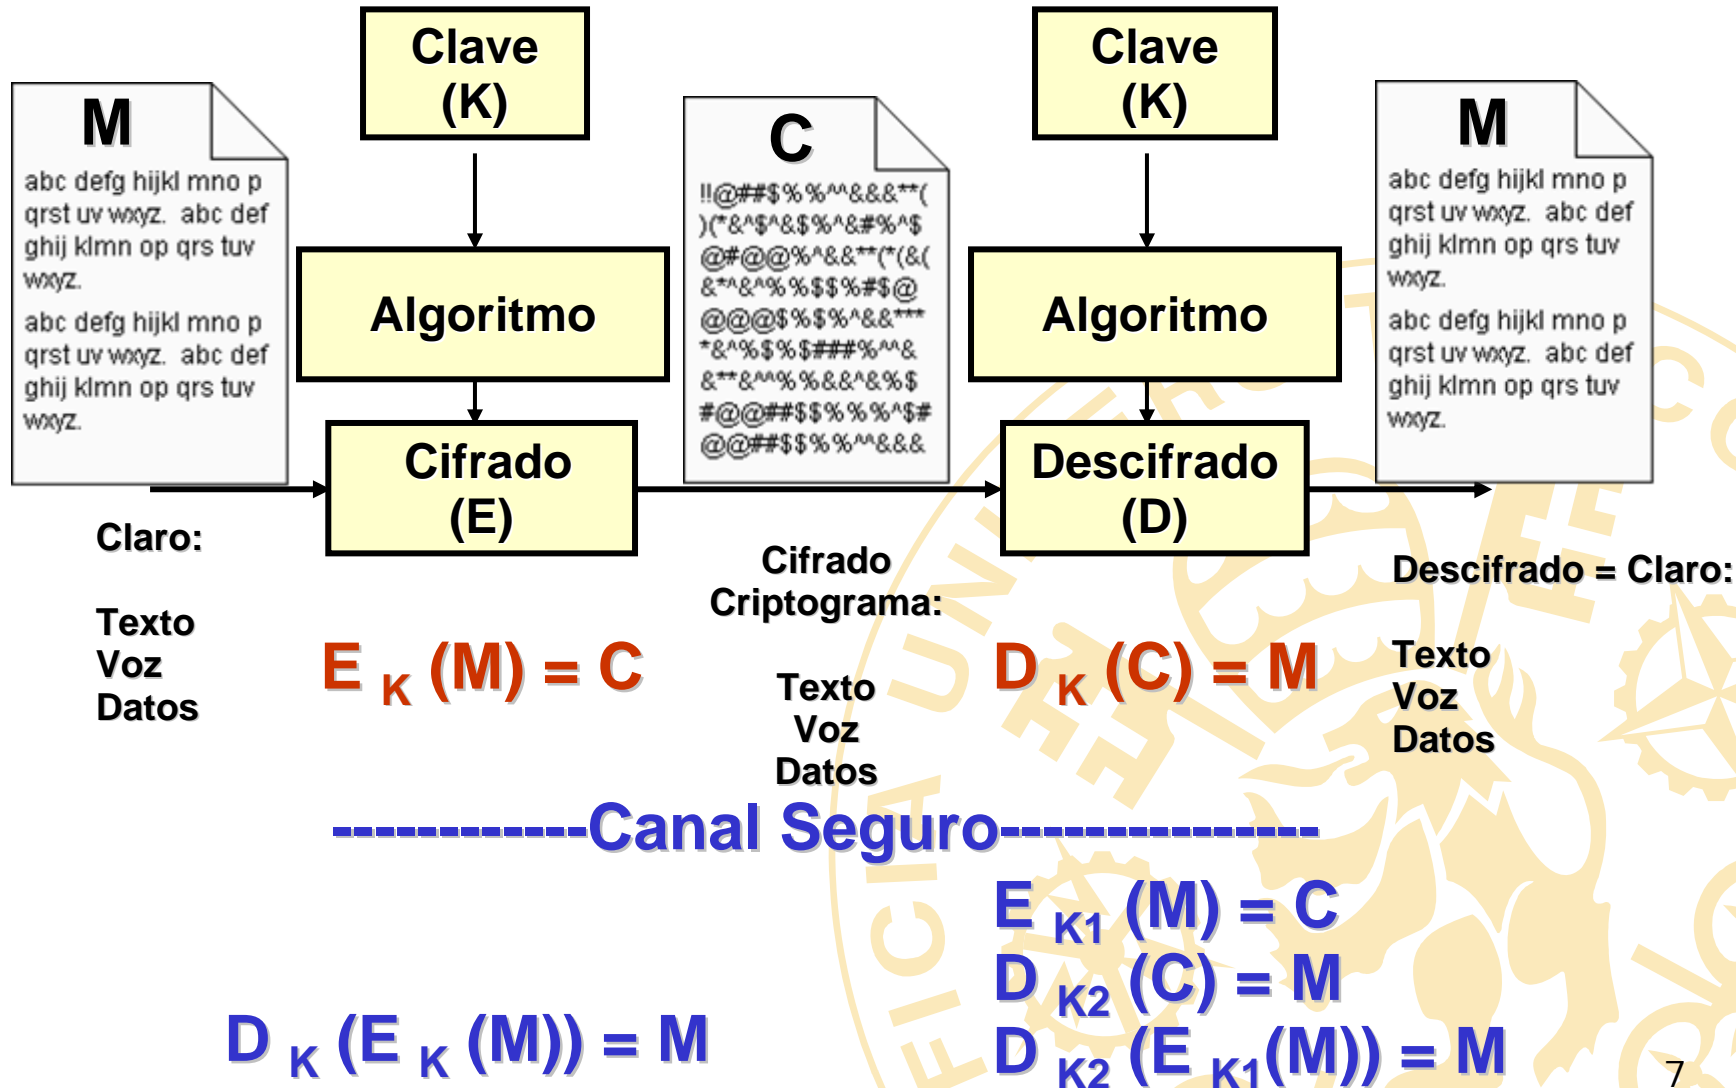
Clave
(K)

M
abc defg hijkl mno p qrst uv wxyz. abc def ghij klmn op qrs tuv wxyz.
abc defg hijkl mno p qrst uv wxyz. abc def ghij klmn op qrs tuv wxyz.

Algoritmo

Cifrado
(E)

C
!!@##$%%^^&&&**()(*&^$^&$%^&#%^$@#@@%^&&**(*(&(&*^&^%%$$%#$@@@@$%$%^&&****&^%$%$###%^^&&**&^^%%&&^&%$#@@##$$%%%^$#@@##$$%%^^&&&

Clave
(K)

Algoritmo

Descifrado
(D)

M
abc defg hijkl mno p qrst uv wxyz. abc def ghij klmn op qrs tuv wxyz.
abc defg hijkl mno p qrst uv wxyz. abc def ghij klmn op qrs tuv wxyz.

Claro:

Texto
Voz
Datos

$E_K (M) = C$

Cifrado
Criptograma:

Texto
Voz
Datos

$D_K (C) = M$

Descifrado = Claro:

Texto
Voz
Datos

------------Canal Seguro---------------

$E_{K1} (M) = C$
$D_{K2} (C) = M$
$D_{K2} (E_{K1}(M)) = M$

$D_K (E_K (M)) = M$

7